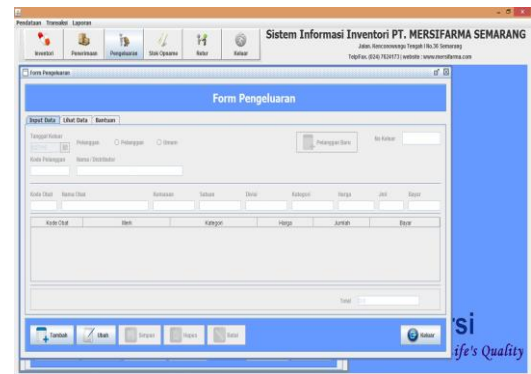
Pendataan Transaksi Laporan

Inventori Penerimaan Pengeluaran Stok Opname Retur Keluar

Sistem Informasi Inventori PT. MERSIFARMA SEMARANG

Jalan. Kencanawungu Tengah I No.36 Semarang

Telp/Fax. (024) 7634173 | website : www.mersifarma.com

Form Pengeluaran

Form Pengeluaran

Input Data Lihat Data Bantuan

Tanggal Keluar

Pelanggan ○ Pelanggan ○ Umum

Pelanggan Baru

No Keluar

Kode Pelanggan Nama / Distributor

Kode Obat Nama Obat Kemasan Satuan Diskon Kategori Harga Jml Bayar

| Kode Obat | Merk | Kategori | Harga | Jumlah | Bayar |
|---|---|---|---|---|---|
| | | | | | |

Total

Tambah Ubah Simpan Hapus Batal Keluar

rsi

ife's Quality